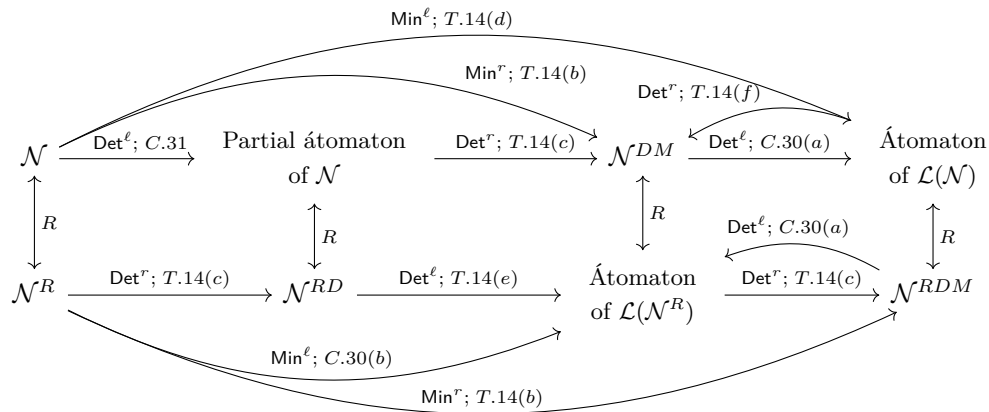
$\mathsf{Min}^\ell$; $T.14(d)$

$\mathsf{Min}^r$; $T.14(b)$

$\mathsf{Det}^r$; $T.14(f)$

$\mathcal{N}$ $\mathsf{Det}^\ell$; $C.31$ Partial átomaton of $\mathcal{N}$ $\mathsf{Det}^r$; $T.14(c)$ $\mathcal{N}^{DM}$ $\mathsf{Det}^\ell$; $C.30(a)$ Átomaton of $\mathcal{L}(\mathcal{N})$

$R$ $R$ $R$ $R$

$\mathsf{Det}^\ell$; $C.30(a)$

$\mathcal{N}^R$ $\mathsf{Det}^r$; $T.14(c)$ $\mathcal{N}^{RD}$ $\mathsf{Det}^\ell$; $T.14(e)$ Átomaton of $\mathcal{L}(\mathcal{N}^R)$ $\mathsf{Det}^r$; $T.14(c)$ $\mathcal{N}^{RDM}$

$\mathsf{Min}^\ell$; $C.30(b)$

$\mathsf{Min}^r$; $T.14(b)$